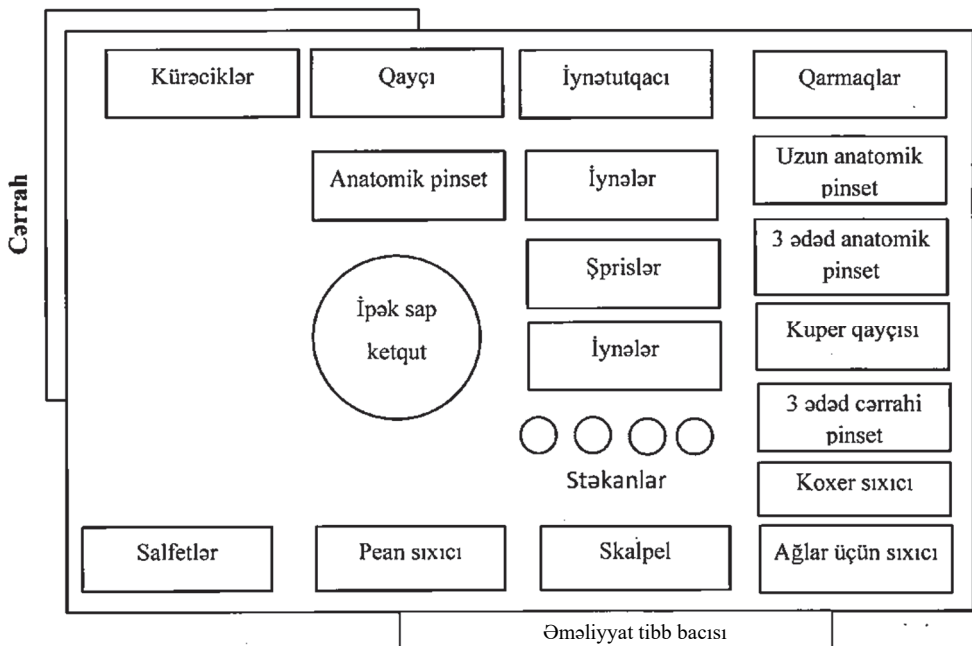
Cərrah

Kürəciklər

Qayçı

İynətutqacı

Qarmaqlar

Anatomik pinset

İynələr

Uzun anatomik pinset

3 ədəd anatomik pinset

Şprislər

İpək sap ketqut

İynələr

Kuper qayçısı

3 ədəd cərrahi pinset

Stəkanlar

Koxer sıxıcı

Salfetlər

Pean sıxıcı

Skalpel

Ağlar üçün sıxıcı

Əməliyyat tibb bacısı